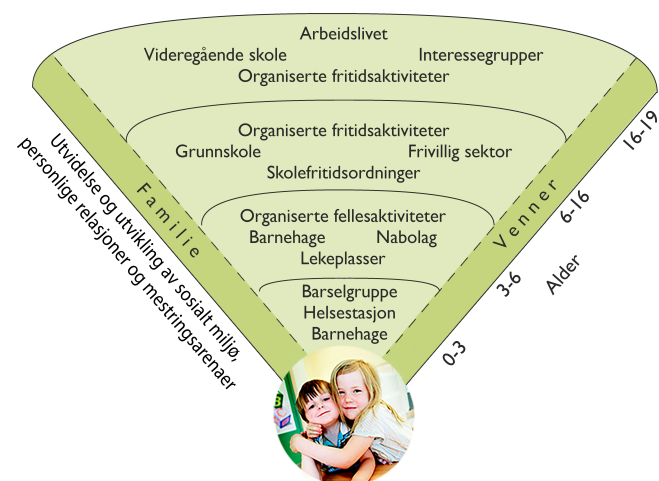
Arbeidslivet
Videregående skole
Interessegrupper
Organiserte fritidsaktiviteter

Organiserte fritidsaktiviteter
Grunnskole
Frivillig sektor
Skolefritidsordninger

Organiserte fellesaktiviteter
Barnehage
Nabolag
Lekeplasser

Barselgruppe
Helsestasjon
Barnehage

Familie

Venner

16-19
6-16
3-6
0-3
Alder

Utvidelse og utvikling av sosialt miljø, personlige relasjoner og mestringsarenaer